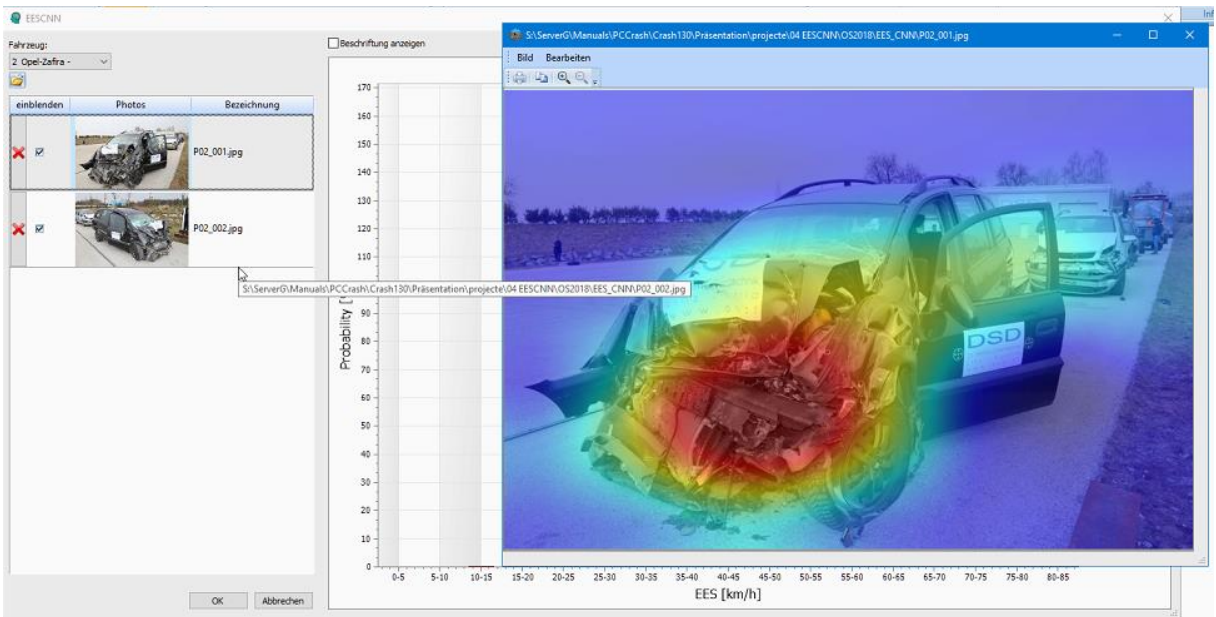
EESCNN

Fahrzeug:
2 Opel-Zafira -

| einblenden | Photos | Bezeichnung |
|---|---|---|
| ☑ | | P02_001.jpg |
| ☑ | | P02_002.jpg |

S:\ServerG\Manuals\PCCrash\Crash130\Präsentation\projecte\04 EESCNN\OS2018\EES_CNN\P02_002.jpg

OK Abbrechen

Beschriftung anzeigen

S:\ServerG\Manuals\PCCrash\Crash130\Präsentation\projecte\04 EESCNN\OS2018\EES_CNN\P02_001.jpg

Bild Bearbeiten

DSD

Probability [

170
160
150
140
130
120
110
90
80
70
60
50
40
30
20
10
0

0-5 5-10 10-15 15-20 20-25 25-30 30-35 35-40 40-45 45-50 50-55 55-60 60-65 65-70 70-75 75-80 80-85

EES [km/h]